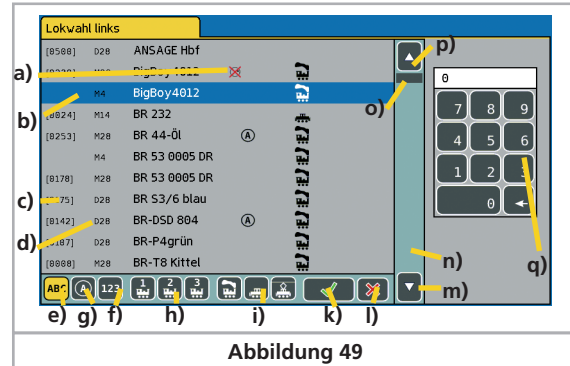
Lokwahl links

[0508] D28 ANSAGE Hbf
[0230] M4 BigBoy 4012
M4 BigBoy4012
[0024] M14 BR 232
[8253] M28 BR 44-Öl Ⓐ
M4 BR 53 0005 DR
[8178] M28 BR 53 0005 DR
[75] D28 BR S3/6 blau
[8142] D28 BR-DSD 804 Ⓐ
[187] M28 BR-P4grün
[8808] M28 BR-T8 Kittel

0
7 8 9
4 5 6
1 2 3
0

ABC 123 1 2 3

a)
b)
c)
d)
e) g) f)
h)
i)
k) l)
m)
n)
o)
p)
q)

Abbildung 49